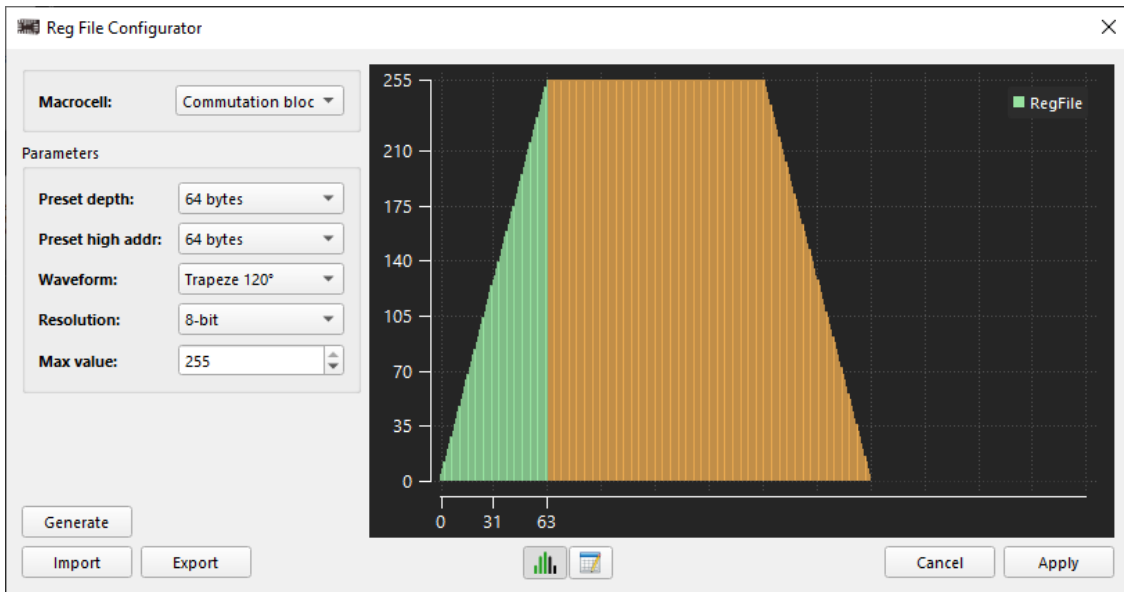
Reg File Configurator

Macrocell: Commutation bloc

Parameters

Preset depth: 64 bytes

Preset high addr: 64 bytes

Waveform: Trapeze 120°

Resolution: 8-bit

Max value: 255

255
210
175
140
105
70
35
0
0 31 63

RegFile

Generate

Import Export

Cancel Apply